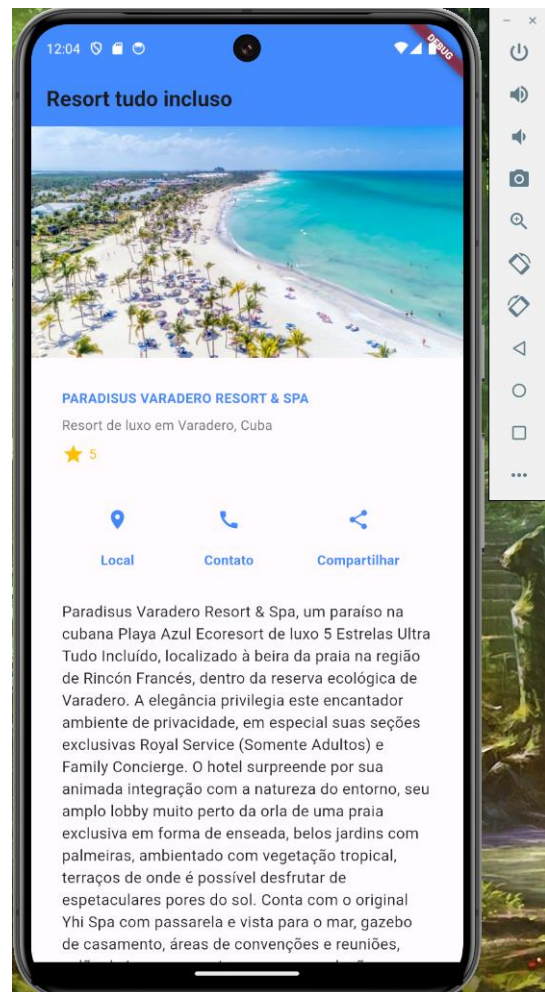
12:04

DEBUG

Resort tudo incluso

PARADISUS VARADERO RESORT & SPA

Resort de luxo em Varadero, Cuba

5

Local

Contato

Compartilhar

Paradisus Varadero Resort & Spa, um paraíso na cubana Playa Azul Ecoresort de luxo 5 Estrelas Ultra Tudo Incluído, localizado à beira da praia na região de Rincón Francés, dentro da reserva ecológica de Varadero. A elegância privilegia este encantador ambiente de privacidade, em especial suas seções exclusivas Royal Service (Somente Adultos) e Family Concierge. O hotel surpreende por sua animada integração com a natureza do entorno, seu amplo lobby muito perto da orla de uma praia exclusiva em forma de enseada, belos jardins com palmeiras, ambientado com vegetação tropical, terraços de onde é possível desfrutar de espetaculares pores do sol. Conta com o original Yhi Spa com passarela e vista para o mar, gazebo de casamento, áreas de convenções e reuniões, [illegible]

–

×

...